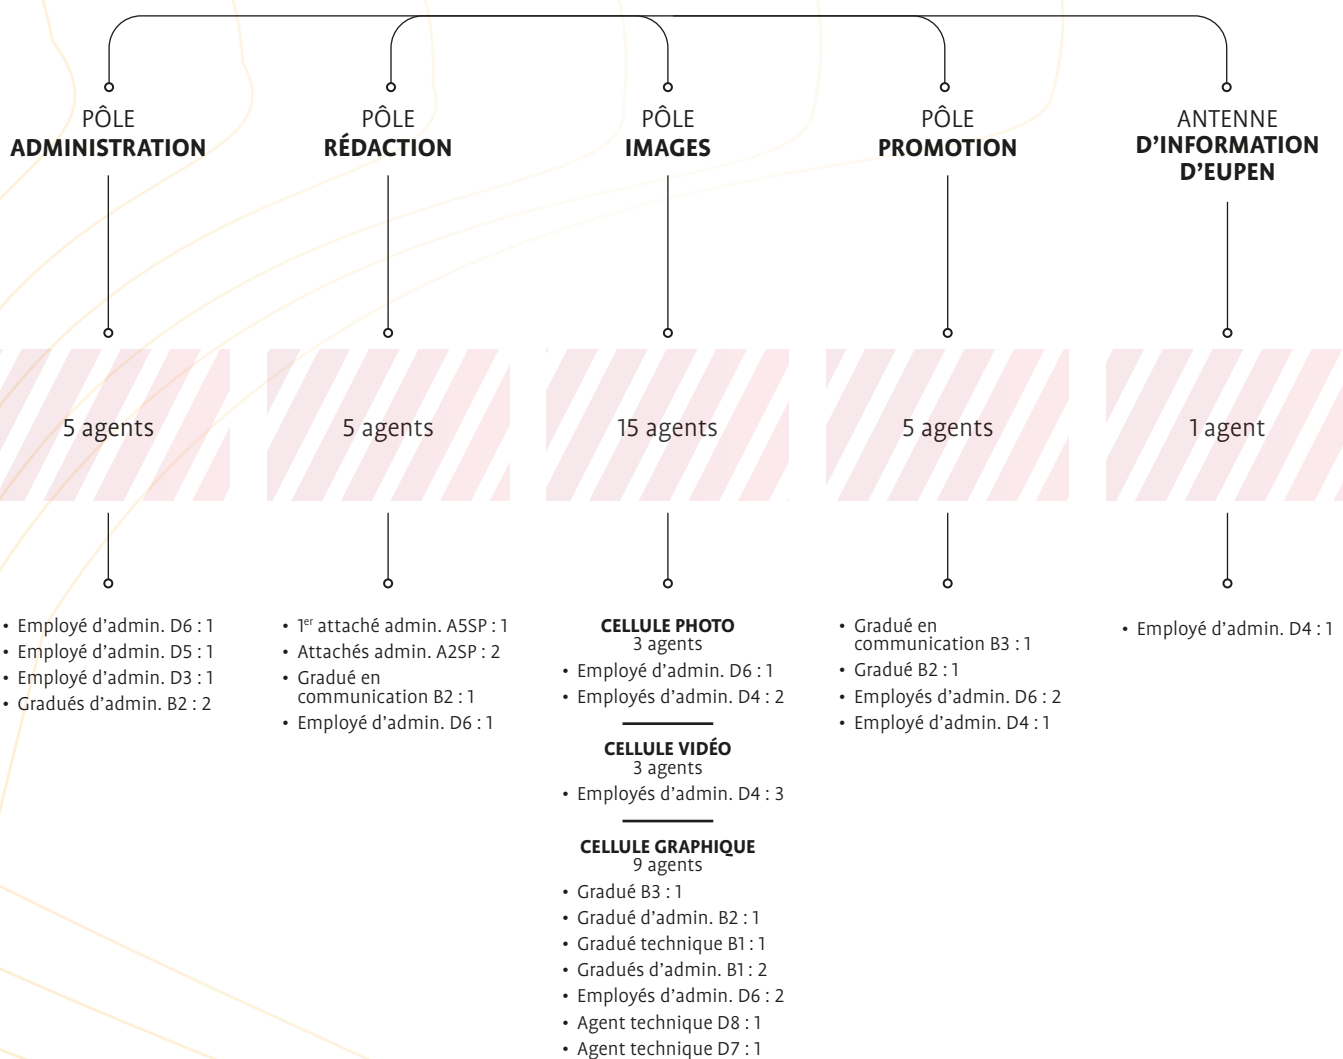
PÔLE
**ADMINISTRATION**

5 agents

• Employé d'admin. D6 : 1
• Employé d'admin. D5 : 1
• Employé d'admin. D3 : 1
• Gradués d'admin. B2 : 2

PÔLE
**RÉDACTION**

5 agents

• 1$^{er}$ attaché admin. A5SP : 1
• Attachés admin. A2SP : 2
• Gradué en communication B2 : 1
• Employé d'admin. D6 : 1

PÔLE
**IMAGES**

15 agents

**CELLULE PHOTO**
3 agents
• Employé d'admin. D6 : 1
• Employés d'admin. D4 : 2

**CELLULE VIDÉO**
3 agents
• Employés d'admin. D4 : 3

**CELLULE GRAPHIQUE**
9 agents
• Gradué B3 : 1
• Gradué d'admin. B2 : 1
• Gradué technique B1 : 1
• Gradués d'admin. B1 : 2
• Employés d'admin. D6 : 2
• Agent technique D8 : 1
• Agent technique D7 : 1

PÔLE
**PROMOTION**

5 agents

• Gradué en communication B3 : 1
• Gradué B2 : 1
• Employés d'admin. D6 : 2
• Employé d'admin. D4 : 1

ANTENNE
**D'INFORMATION D'EUPEN**

1 agent

• Employé d'admin. D4 : 1